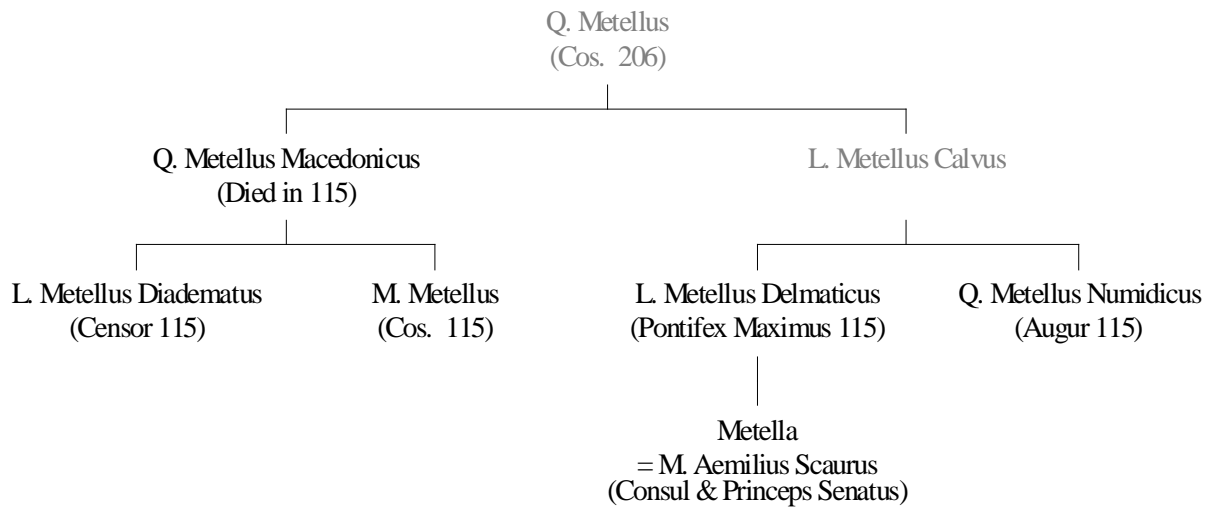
Q. Metellus
(Cos. 206)

Q. Metellus Macedonicus
(Died in 115)

L. Metellus Calvus

L. Metellus Diadematus
(Censor 115)

M. Metellus
(Cos. 115)

L. Metellus Delmaticus
(Pontifex Maximus 115)

Q. Metellus Numidicus
(Augur 115)

Metella
= M. Aemilius Scaurus
(Consul & Princeps Senatus)